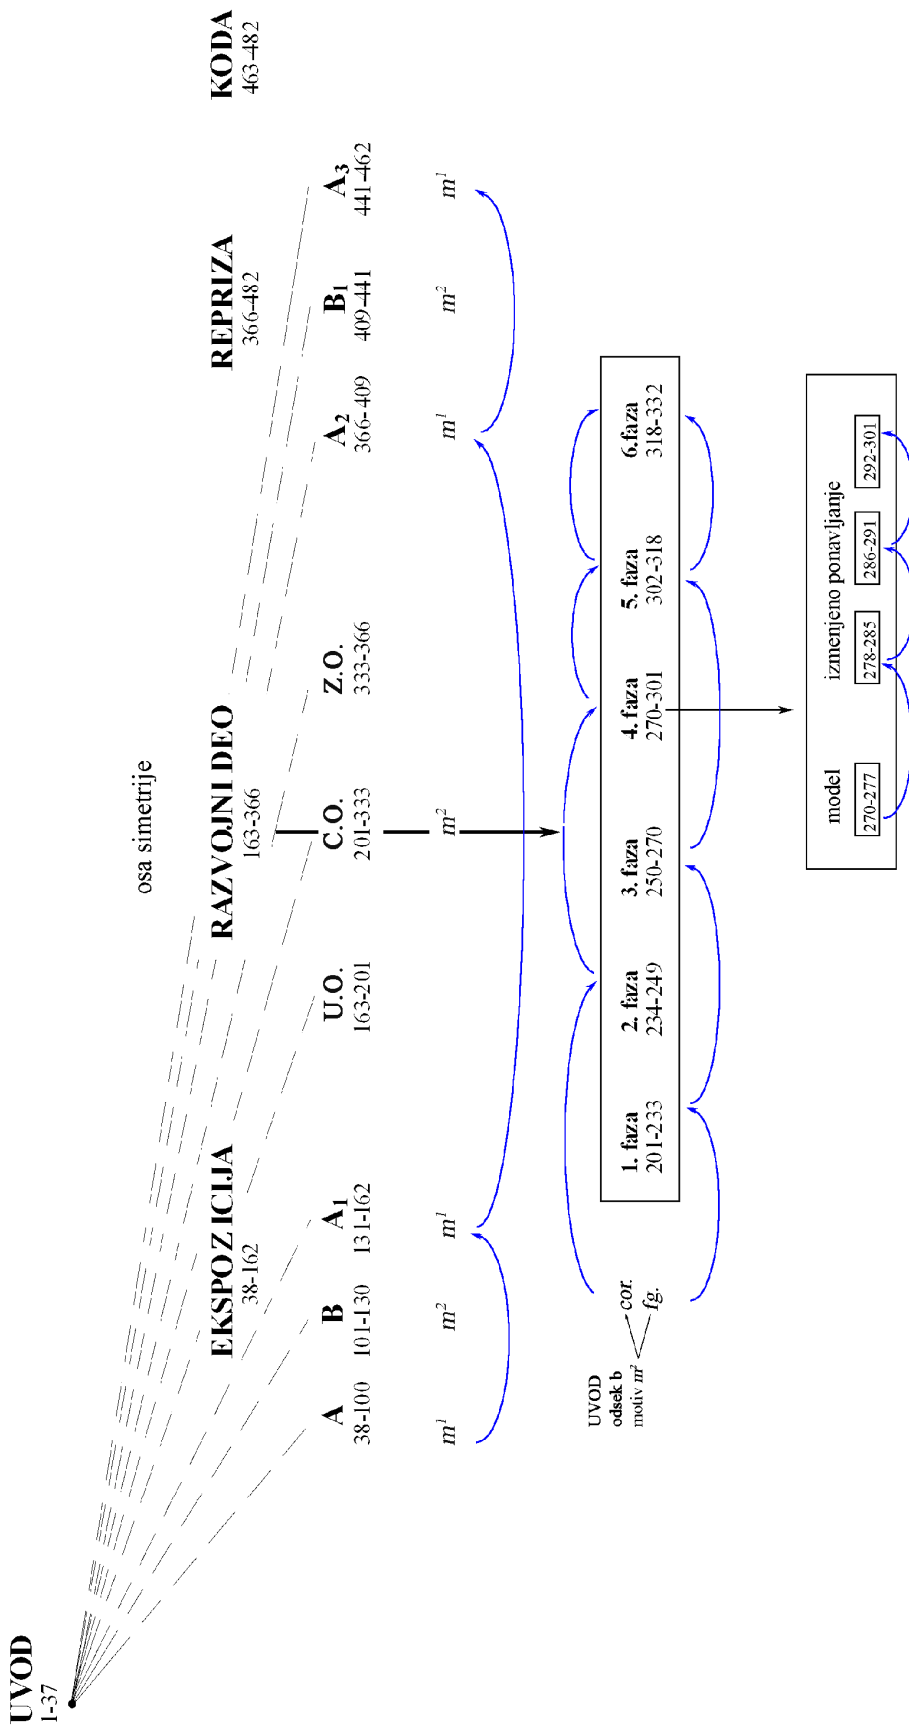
UVOD
1-37

EKSPOZICIJA
38-162

A
38-100

B
101-130

$A_1$
131-162

osa simetrije

RAZVOJNI DEO
163-366

U.O.
163-201

C.O.
201-333

Z.O.
333-366

REPRIZA
366-482

$A_2$
366-409

$B_1$
409-441

$A_3$
441-462

KODA
463-482

$m^1$ $m^2$ $m^1$ $m^2$ $m^1$ $m^2$ $m^1$

UVOD
odsek b
motiv $m^2$
cor.
fg.

1. faza
201-233

2. faza
234-249

3. faza
250-270

4. faza
270-301

5. faza
302-318

6.faza
318-332

model
270-277

izmenjeno ponavljanje
278-285
286-291
292-301